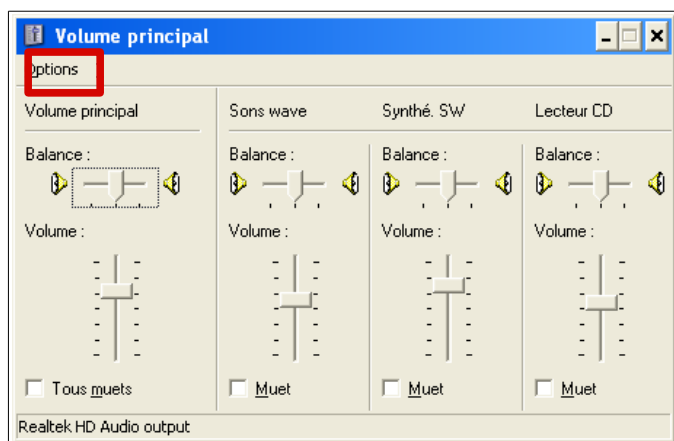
Volume principal

Options

Volume principal

Balance :

Volume :

Tous muets

Sons wave

Balance :

Volume :

Muet

Synthé. SW

Balance :

Volume :

Muet

Lecteur CD

Balance :

Volume :

Muet

Realtek HD Audio output